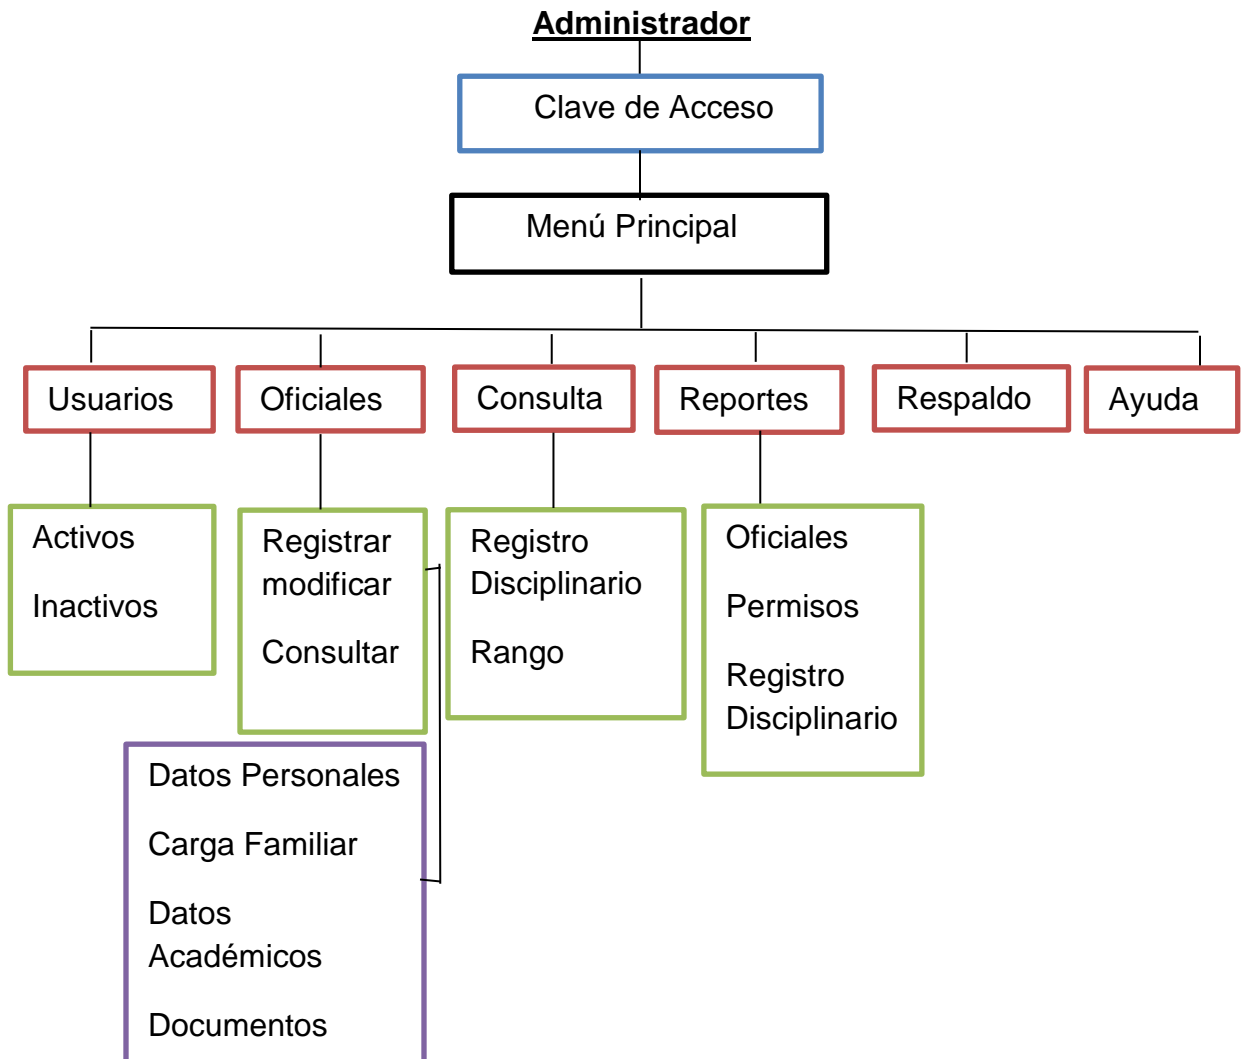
Administrador

Clave de Acceso

Menú Principal

Usuarios

Oficiales

Consulta

Reportes

Respaldo

Ayuda

Activos

Inactivos

Registrar modificar

Consultar

Registro Disciplinario

Rango

Oficiales

Permisos

Registro Disciplinario

Datos Personales

Carga Familiar

Datos Académicos

Documentos